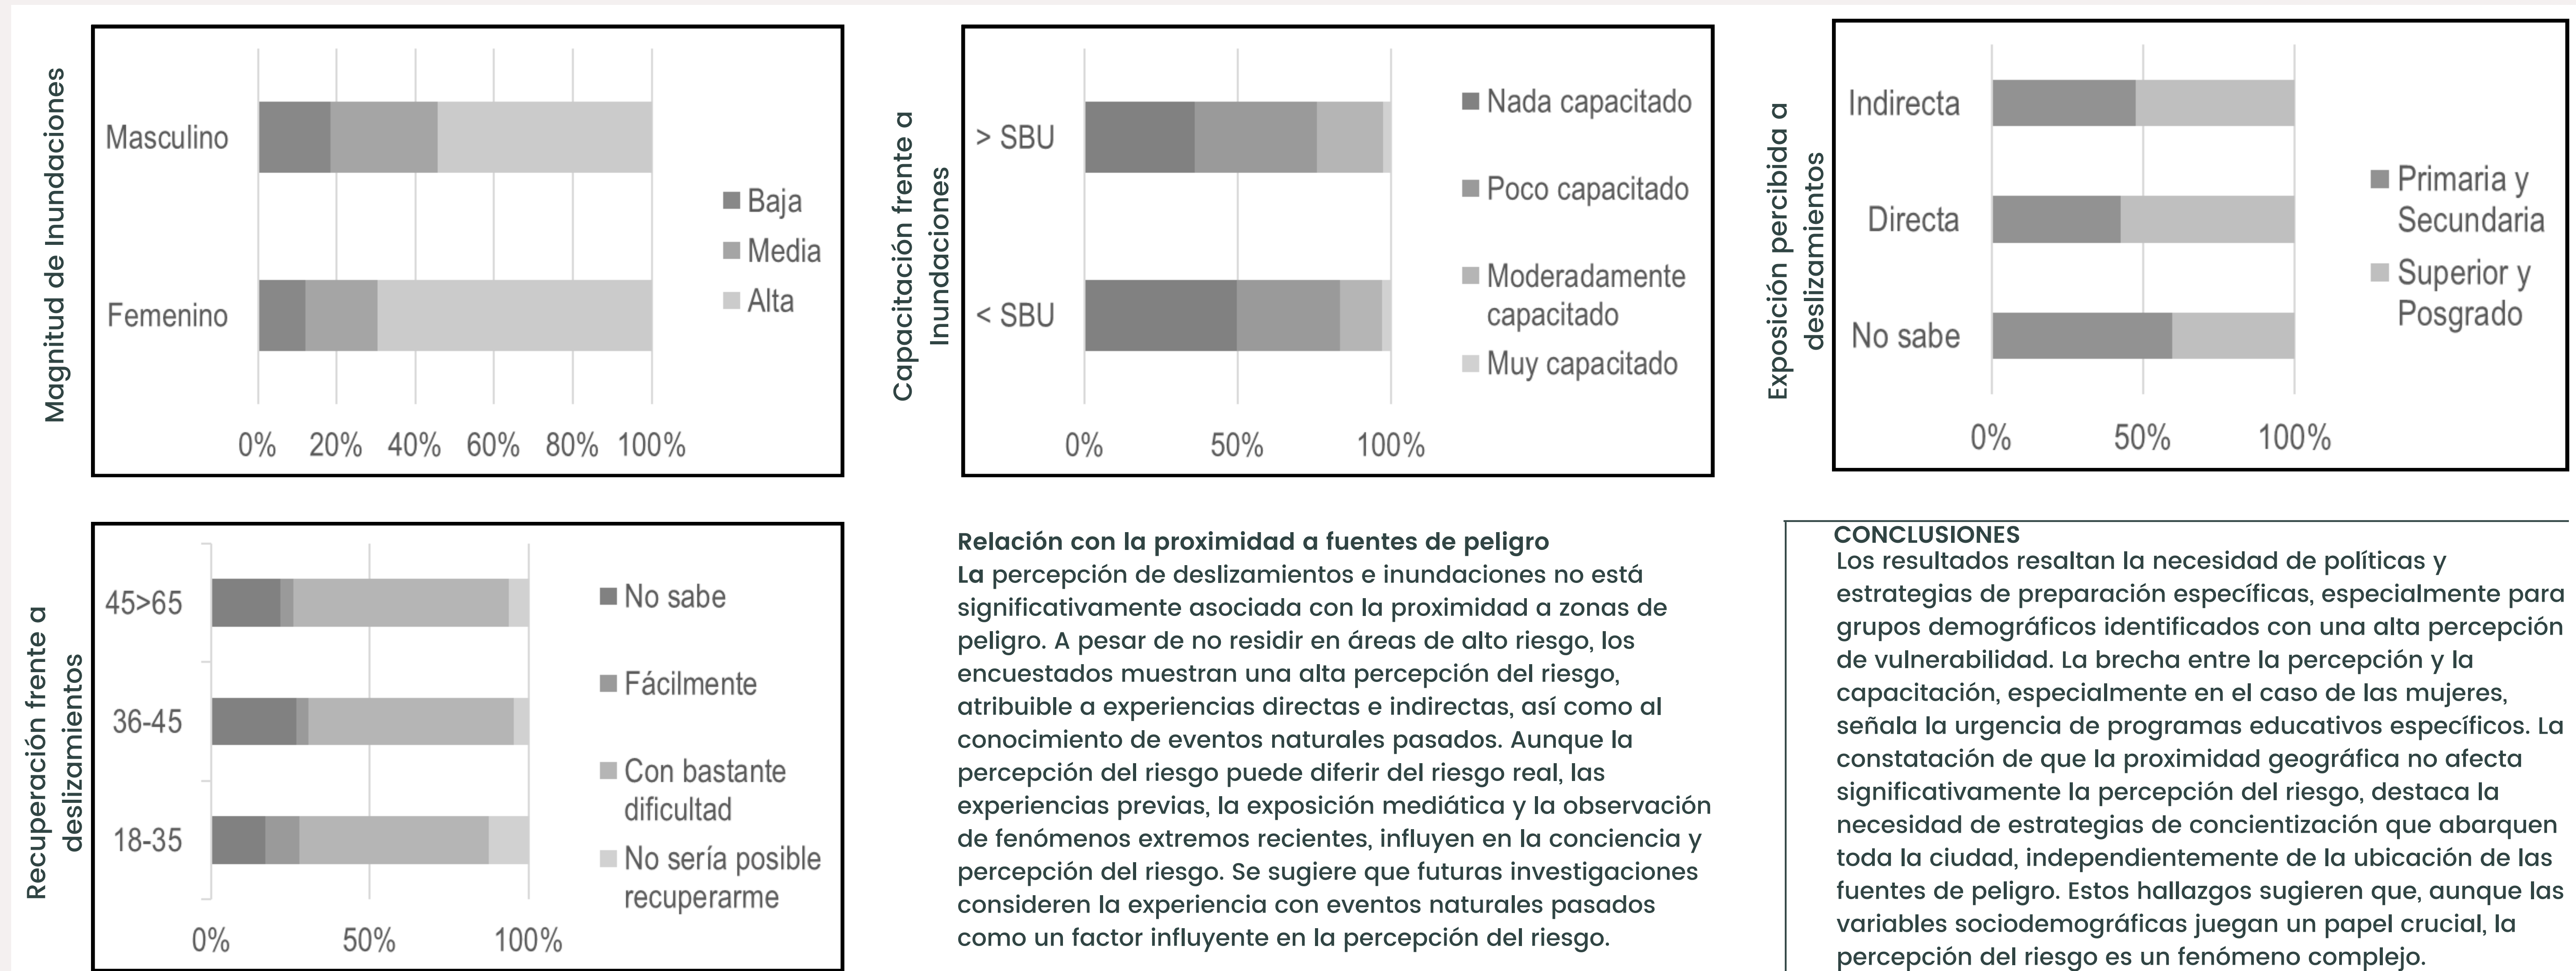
Magnitud de Inundaciones

Masculino
Femenino

0% 20% 40% 60% 80% 100%

Baja
Media
Alta

Capacitación frente a Inundaciones

> SBU
< SBU

0% 50% 100%

Nada capacitado
Poco capacitado
Moderadamente capacitado
Muy capacitado

Exposición percibida a deslizamientos

Indirecta
Directa
No sabe

0% 50% 100%

Primaria y Secundaria
Superior y Posgrado

Recuperación frente a deslizamientos

45>65
36-45
18-35

0% 50% 100%

No sabe
Fácilmente
Con bastante dificultad
No sería posible recuperarme

**Relación con la proximidad a fuentes de peligro**
La percepción de deslizamientos e inundaciones no está significativamente asociada con la proximidad a zonas de peligro. A pesar de no residir en áreas de alto riesgo, los encuestados muestran una alta percepción del riesgo, atribuible a experiencias directas e indirectas, así como al conocimiento de eventos naturales pasados. Aunque la percepción del riesgo puede diferir del riesgo real, las experiencias previas, la exposición mediática y la observación de fenómenos extremos recientes, influyen en la conciencia y percepción del riesgo. Se sugiere que futuras investigaciones consideren la experiencia con eventos naturales pasados como un factor influyente en la percepción del riesgo.

**CONCLUSIONES**
Los resultados resaltan la necesidad de políticas y estrategias de preparación específicas, especialmente para grupos demográficos identificados con una alta percepción de vulnerabilidad. La brecha entre la percepción y la capacitación, especialmente en el caso de las mujeres, señala la urgencia de programas educativos específicos. La constatación de que la proximidad geográfica no afecta significativamente la percepción del riesgo, destaca la necesidad de estrategias de concientización que abarquen toda la ciudad, independientemente de la ubicación de las fuentes de peligro. Estos hallazgos sugieren que, aunque las variables sociodemográficas juegan un papel crucial, la percepción del riesgo es un fenómeno complejo.